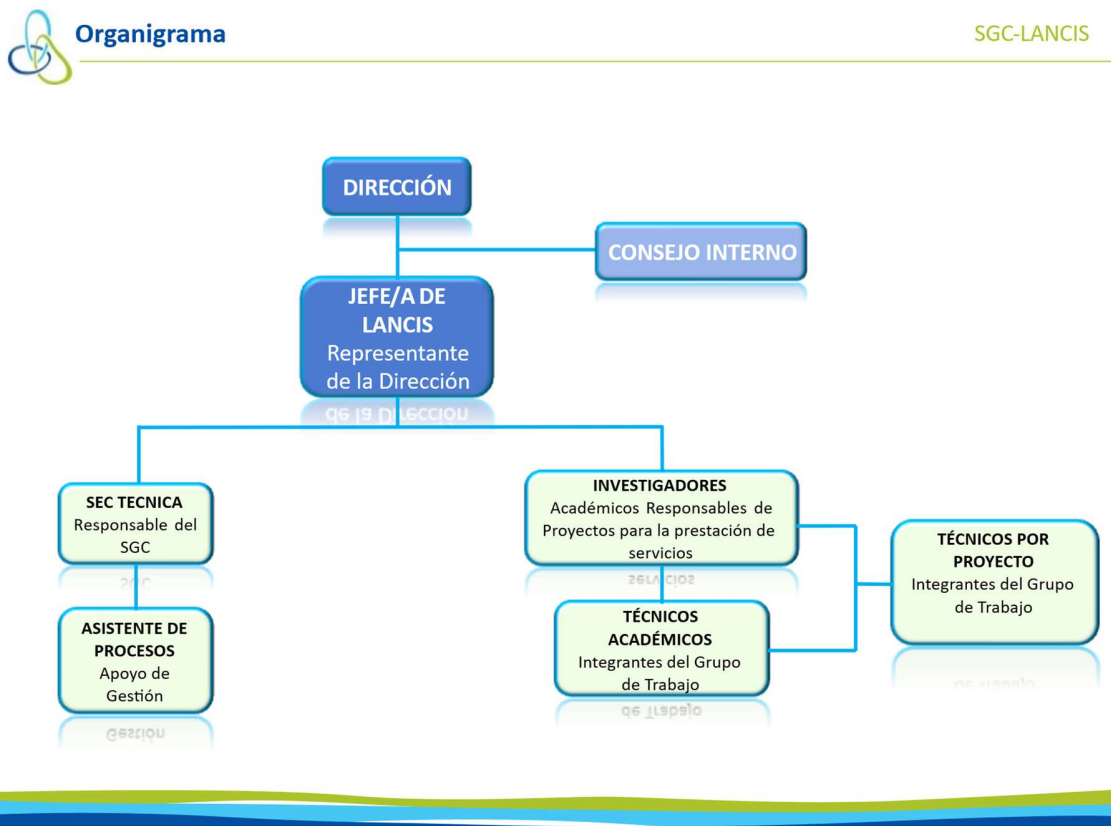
Organigrama

SGC-LANCIS

DIRECCIÓN

CONSEJO INTERNO

JEFE/A DE LANCIS
Representante de la Dirección

SEC TECNICA
Responsable del SGC

ASISTENTE DE PROCESOS
Apoyo de Gestión

INVESTIGADORES
Académicos Responsables de Proyectos para la prestación de servicios

TÉCNICOS ACADÉMICOS
Integrantes del Grupo de Trabajo

TÉCNICOS POR PROYECTO
Integrantes del Grupo de Trabajo